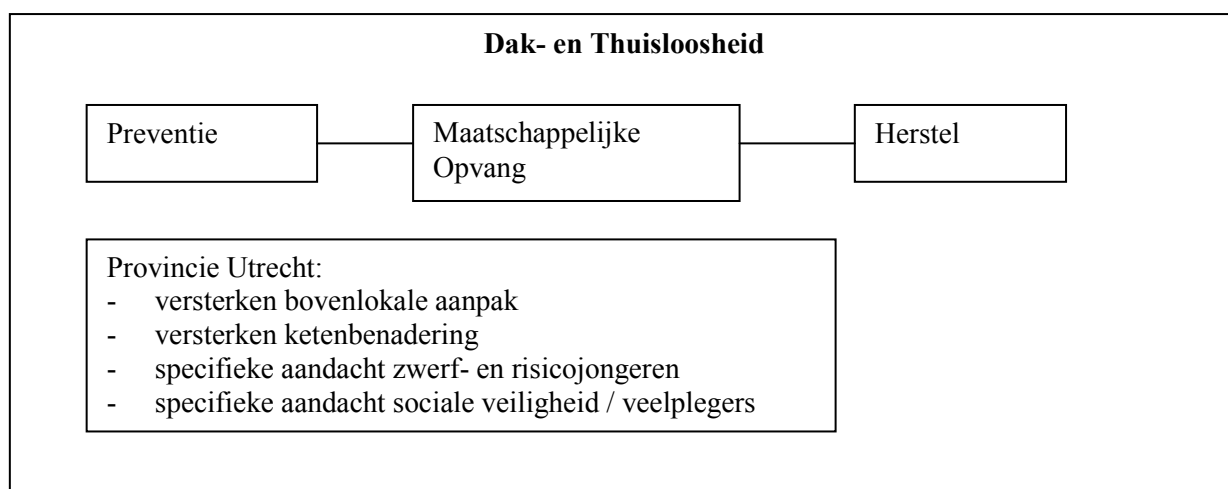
**Dak- en Thuisloosheid**

Preventie

Maatschappelijke Opvang

Herstel

Provincie Utrecht:
- versterken bovenlokale aanpak
- versterken ketenbenadering
- specifieke aandacht zwerf- en risicojongeren
- specifieke aandacht sociale veiligheid / veelplegers